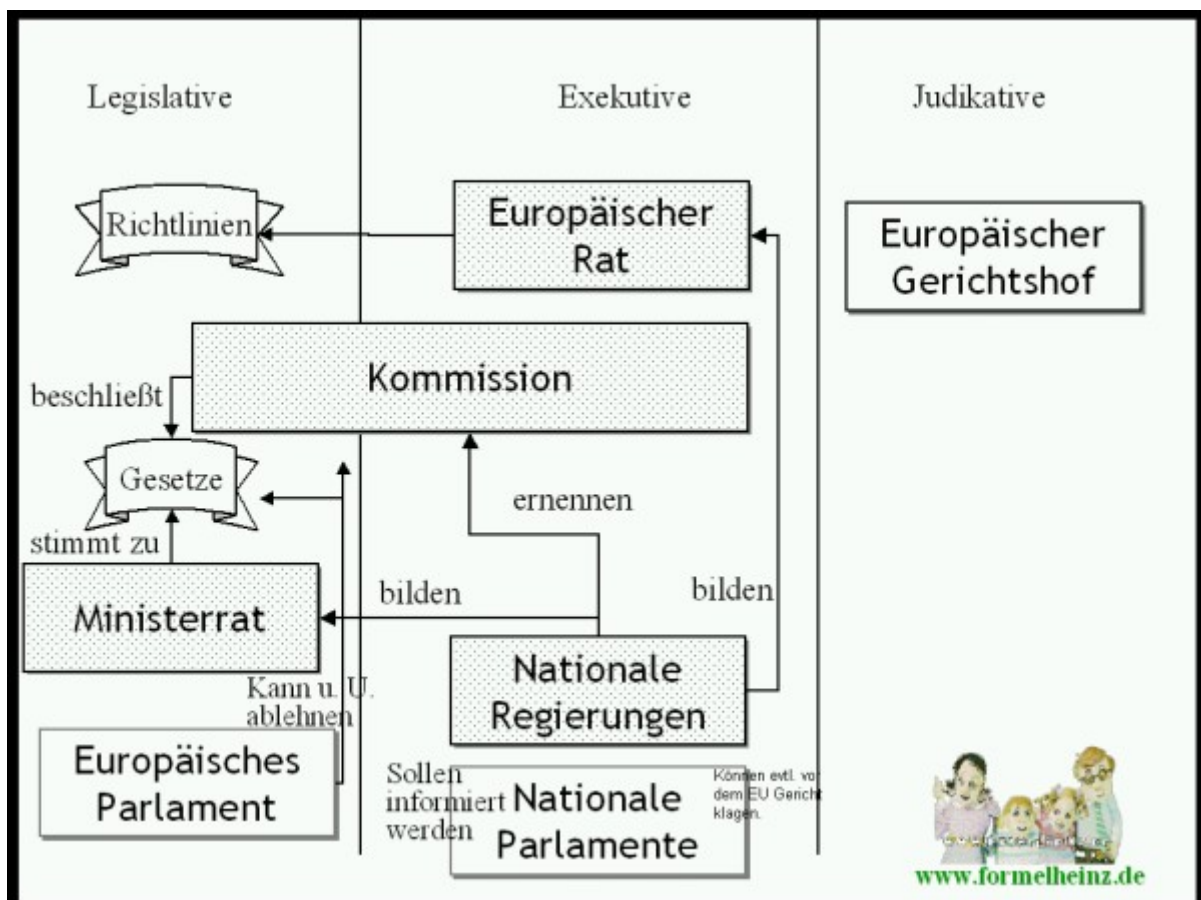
Legislative

Exekutive

Judikative

Richtlinien

Europäischer Rat

Europäischer Gerichtshof

Kommission

beschließt

Gesetze

ernennen

stimmt zu

bilden

bilden

Ministerrat

Kann u. U. ablehnen

Nationale Regierungen

Europäisches Parlament

Sollen informiert werden

Nationale Parlamente

Können evtl. vo dem EU Gericht klagen.

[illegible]

www.formelheinz.de